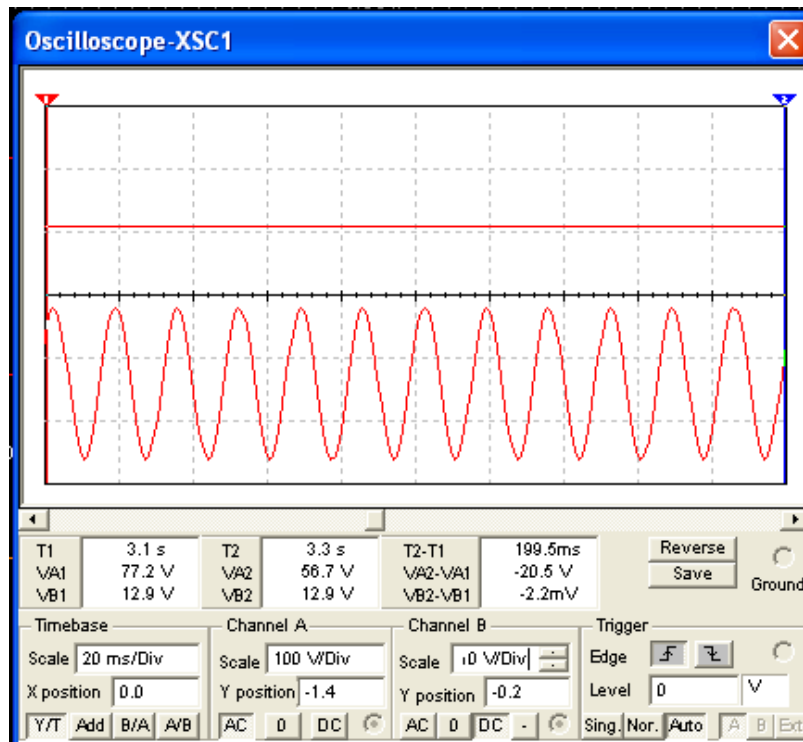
Oscilloscope-XSC1

| T1 | 3.1 s | T2 | 3.3 s | T2-T1 | 199.5ms |
|---|---|---|---|---|---|
| VA1 | 77.2 V | VA2 | 56.7 V | VA2-VA1 | -20.5 V |
| VB1 | 12.9 V | VB2 | 12.9 V | VB2-VB1 | -2.2mV |

Reverse
Save
Ground

Timebase
Scale 20 ms/Div
X position 0.0
Y/T Add B/A A/B

Channel A
Scale 100 V/Div
Y position -1.4
AC 0 DC

Channel B
Scale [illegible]0 V/Div
Y position -0.2
AC 0 DC -

Trigger
Edge
Level 0 V
Sing. Nor. Auto A B Ext